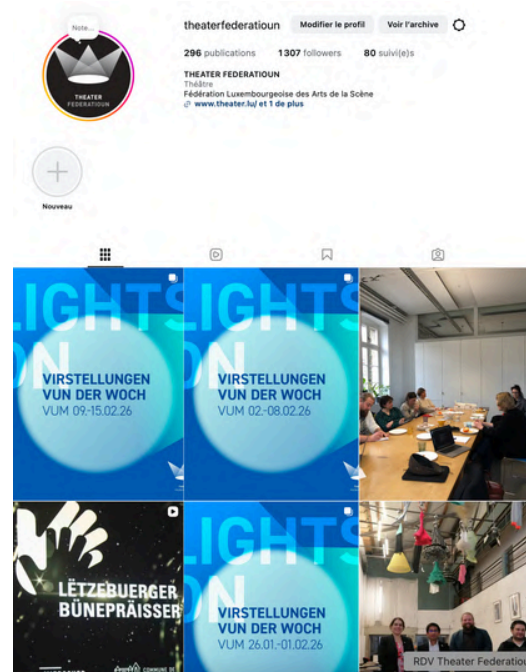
Note...

THEATER FEDERATIOUN

theaterfederatioun Modifier le profil Voir l'archive

296 publications 1307 followers 80 suivi(e)s

THEATER FEDERATIOUN
Théâtre
Fédération Luxembourgeoise des Arts de la Scène
www.theater.lu/ et 1 de plus

Nouveau

LIGHTS ON
VIRSTELLUNGEN VUN DER WOCH
VUM 09.-15.02.26

LIGHTS ON
VIRSTELLUNGEN VUN DER WOCH
VUM 02.-08.02.26

LËTZEBUERGER BÜNEPRÄISSER

LIGHTS
VIRSTELLUNGEN VUN DER WOCH
VUM 26.01.-01.02.26

RDV Theater Federatio